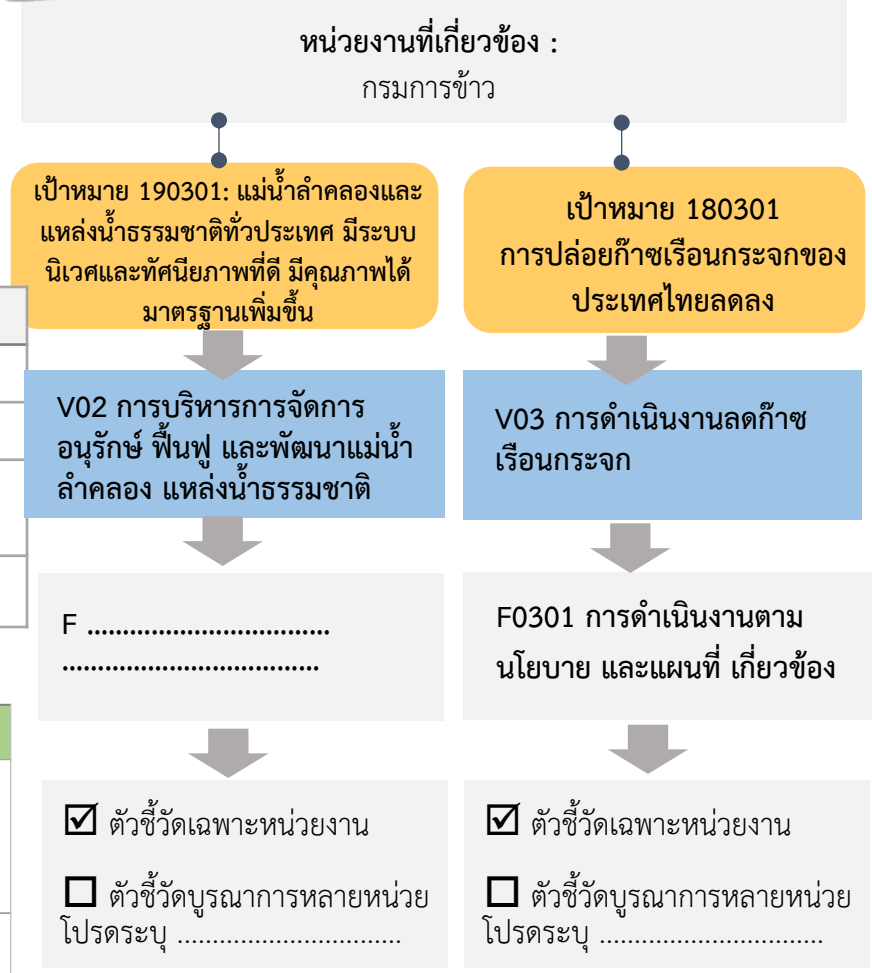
หน่วยงานที่เกี่ยวข้อง :
กรมการข้าว

เป้าหมาย 190301: แม่น้ำลำคลองและแหล่งน้ำธรรมชาติทั่วประเทศ มีระบบนิเวศและทัศนียภาพที่ดี มีคุณภาพได้มาตรฐานเพิ่มขึ้น

V02 การบริหารการจัดการ อนุรักษ์ ฟื้นฟู และพัฒนาแม่น้ำ ลำคลอง แหล่งน้ำธรรมชาติ

F ..............................
..............................

☑ ตัวชี้วัดเฉพาะหน่วยงาน

☐ ตัวชี้วัดบูรณาการหลายหน่วย โปรดระบุ ..............................

เป้าหมาย 180301
การปล่อยก๊าซเรือนกระจกของประเทศไทยลดลง

V03 การดำเนินงานลดก๊าซเรือนกระจก

F0301 การดำเนินงานตามนโยบาย และแผนที่ เกี่ยวข้อง

☑ ตัวชี้วัดเฉพาะหน่วยงาน

☐ ตัวชี้วัดบูรณาการหลายหน่วย โปรดระบุ ..............................